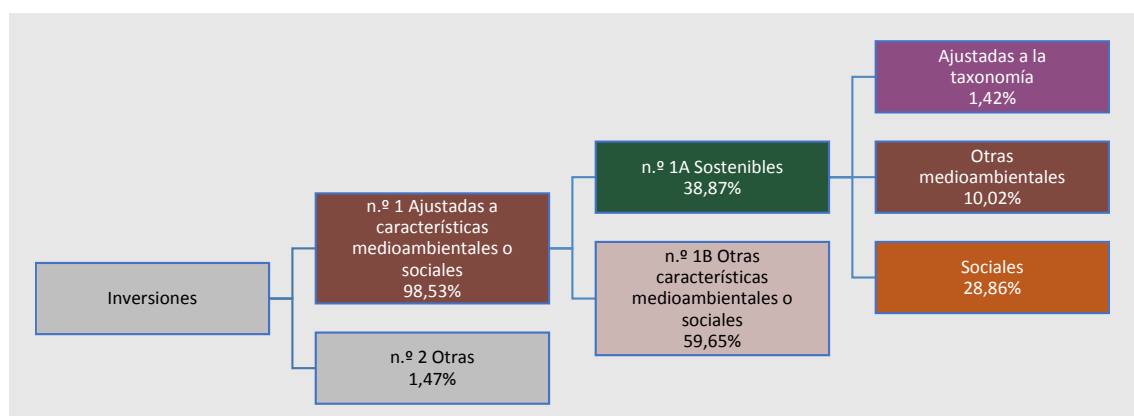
Inversiones

n.º 1 Ajustadas a características medioambientales o sociales
98,53%

n.º 2 Otras
1,47%

n.º 1A Sostenibles
38,87%

n.º 1B Otras características medioambientales o sociales
59,65%

Ajustadas a la taxonomía
1,42%

Otras medioambientales
10,02%

Sociales
28,86%